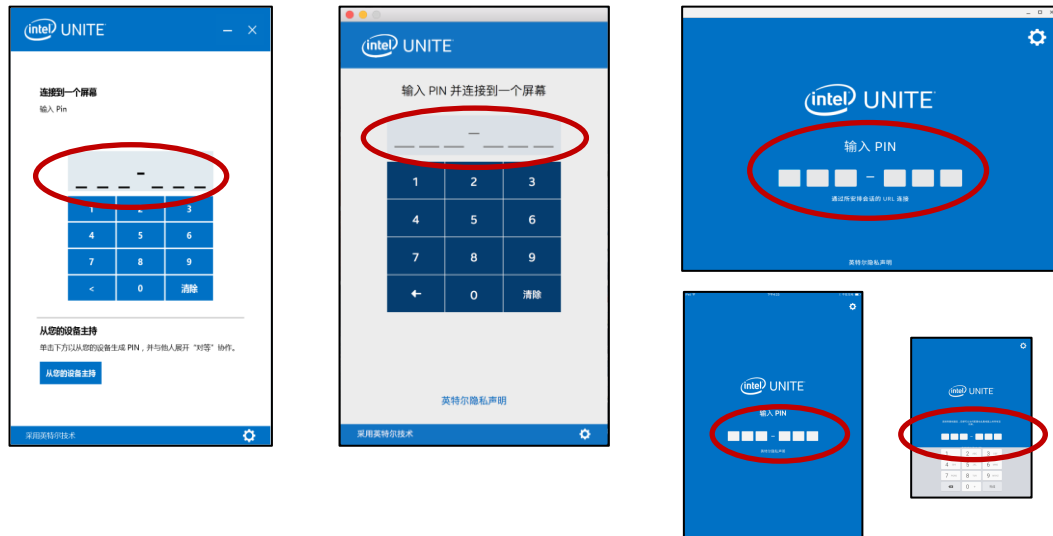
intel UNITE

连接到一个屏幕
输入 Pin

1 2 3
4 5 6
7 8 9
< 0 清除

从您的设备主持
单击下方以从您的设备生成 PIN，并与他人展开“对等”协作。
从您的设备主持

采用英特尔技术

intel UNITE

输入 PIN 并连接到一个屏幕

1 2 3
4 5 6
7 8 9
← 0 清除

英特尔隐私声明

采用英特尔技术

intel UNITE

输入 PIN

通过所安排会话的 URL 连接

英特尔隐私声明

intel UNITE

输入 PIN

英特尔隐私声明

intel UNITE

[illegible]

1 2 3
4 5 6
7 8 9
0